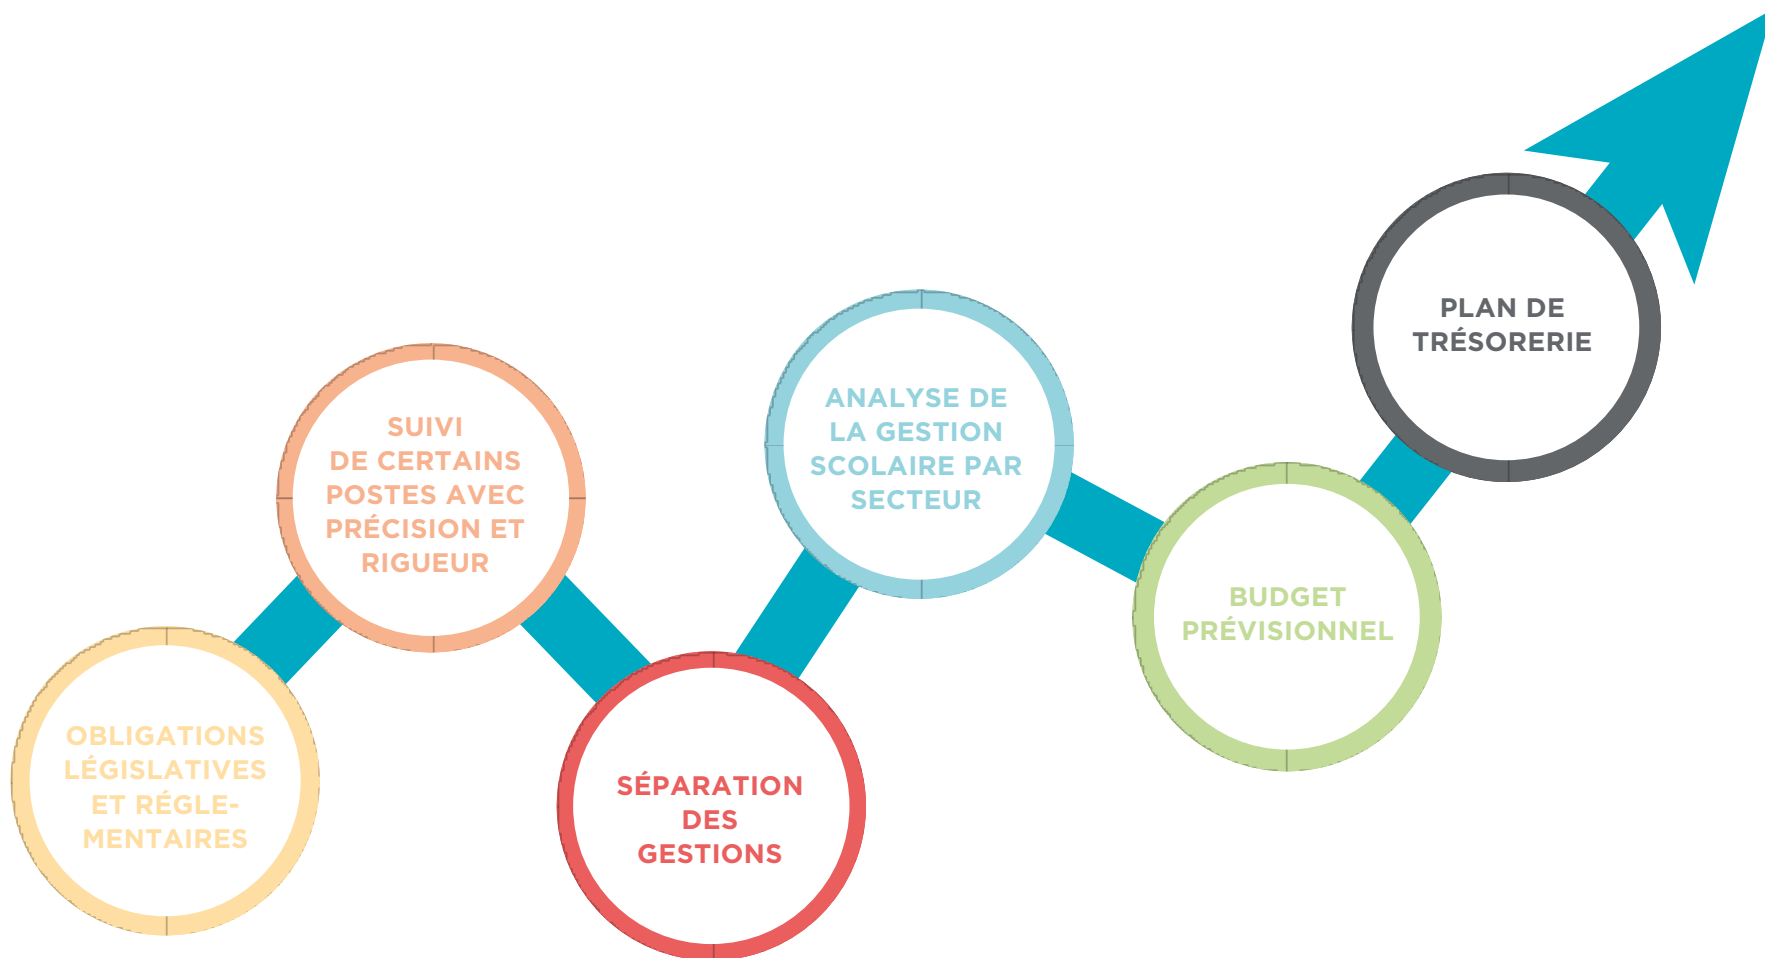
OBLIGATIONS LÉGISLATIVES ET RÉGLEMENTAIRES

SUIVI DE CERTAINS POSTES AVEC PRÉCISION ET RIGUEUR

SÉPARATION DES GESTIONS

ANALYSE DE LA GESTION SCOLAIRE PAR SECTEUR

BUDGET PRÉVISIONNEL

PLAN DE TRÉSORERIE